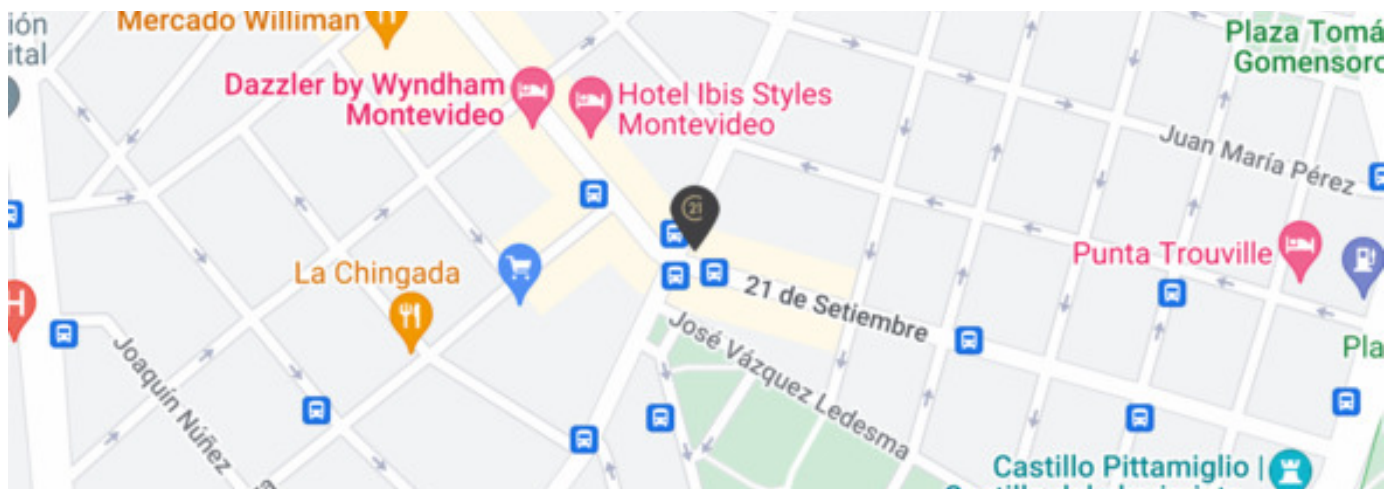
ión
ital

Mercado Williman

Dazzler by Wyndham Montevideo

Hotel Ibis Styles Montevideo

Plaza Tomá Gomensoro

Juan María Pérez

La Chingada

21

Punta Trouville

21 de Setiembre

José Vázquez Ledesma

Joaquín Núñez

Pla

Castillo Pittamiglio |